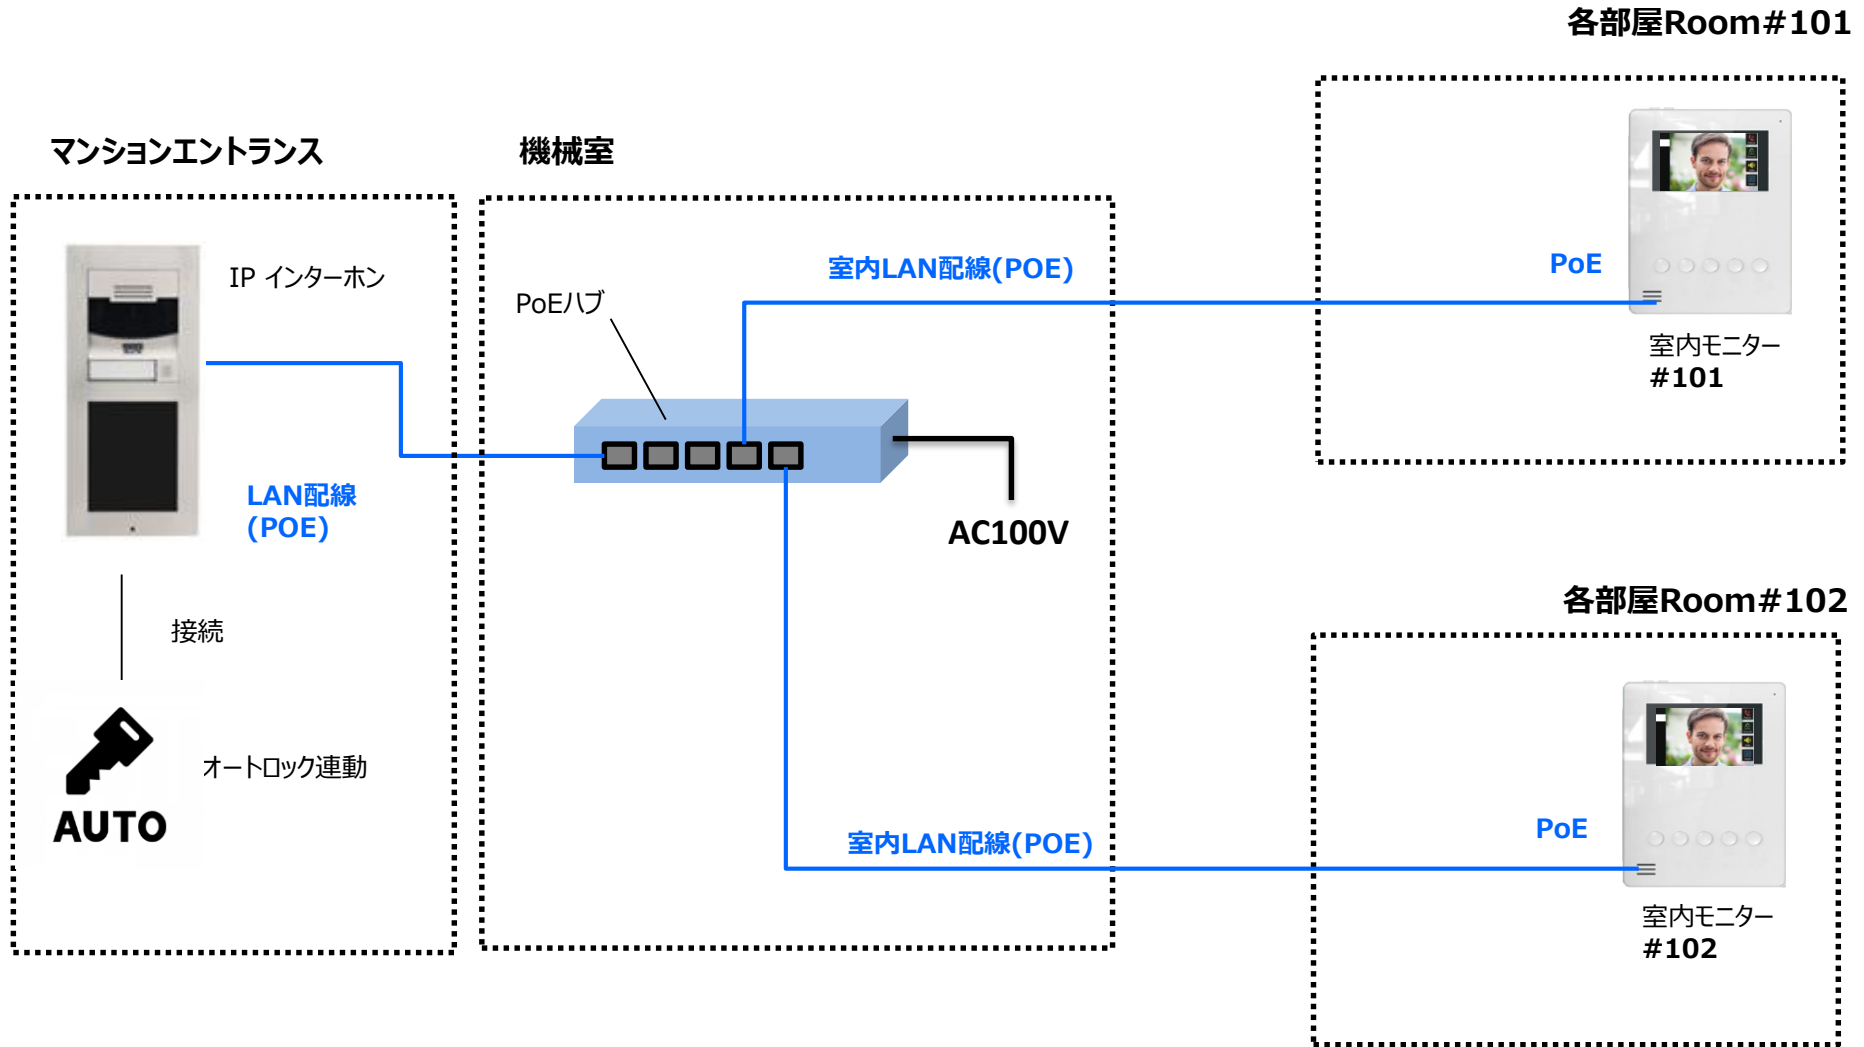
各部屋Room#101

マンションエントランス

機械室

IP インターホン

PoEハブ

室内LAN配線(POE)

PoE

室内モニター
#101

LAN配線
(POE)

AC100V

各部屋Room#102

接続

オートロック連動

AUTO

PoE

室内LAN配線(POE)

室内モニター
#102